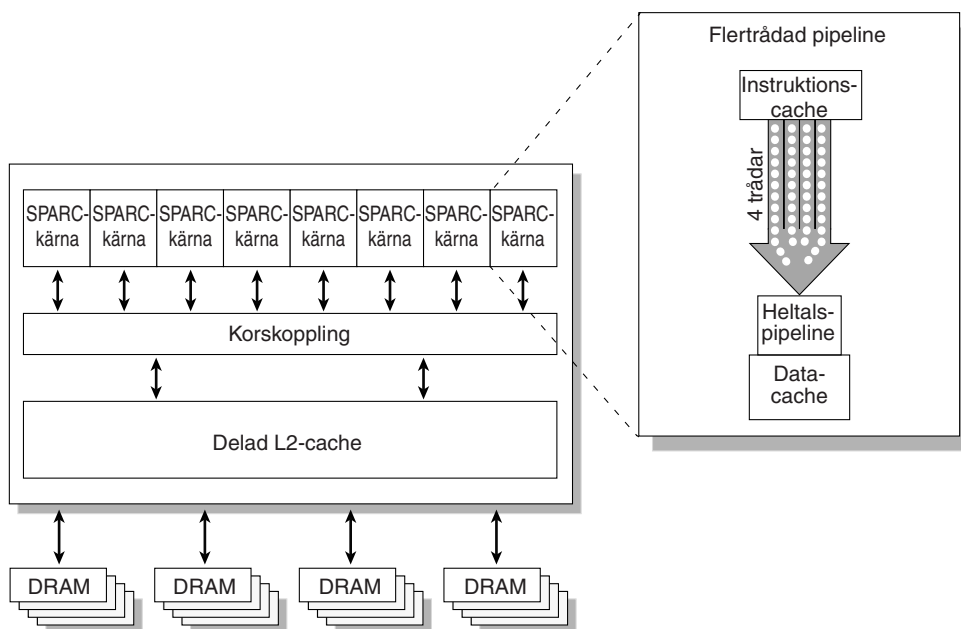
SPARC-kärna SPARC-kärna SPARC-kärna SPARC-kärna SPARC-kärna SPARC-kärna SPARC-kärna SPARC-kärna

Korskoppling

Delad L2-cache

DRAM DRAM DRAM DRAM

Flertrådad pipeline

Instruktionscache

4 trådar

Heltalspipeline

Datacache